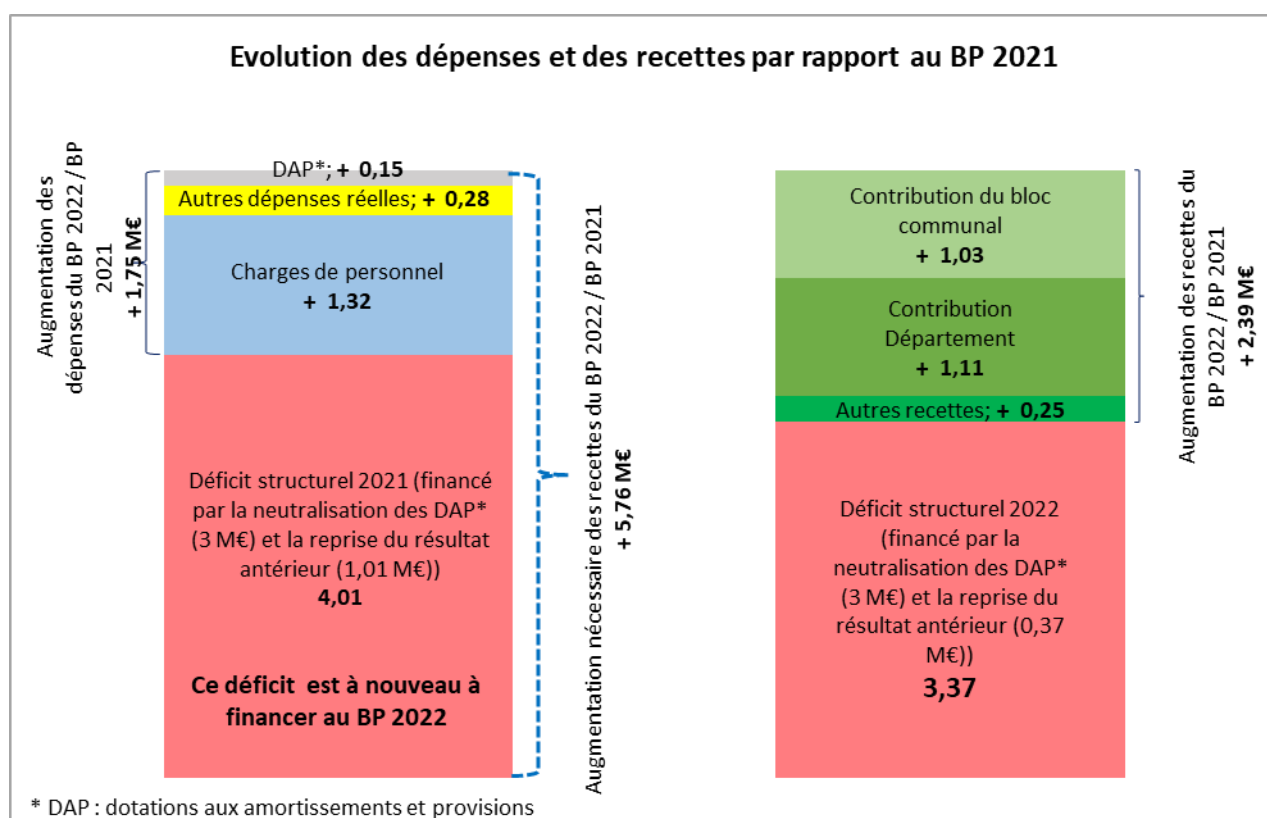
Evolution des dépenses et des recettes par rapport au BP 2021

Augmentation des dépenses du BP 2022 / BP 2021
+ 1,75 M€

DAP*; + 0,15
Autres dépenses réelles; + 0,28
Charges de personnel
+ 1,32

Déficit structurel 2021 (financé par la neutralisation des DAP* (3 M€) et la reprise du résultat antérieur (1,01 M€))
4,01

Ce déficit est à nouveau à financer au BP 2022

Augmentation nécessaire des recettes du BP 2022 / BP 2021
+ 5,76 M€

Contribution du bloc communal
+ 1,03
Contribution Département
+ 1,11
Autres recettes; + 0,25

Déficit structurel 2022 (financé par la neutralisation des DAP* (3 M€) et la reprise du résultat antérieur (0,37 M€))
3,37

Augmentation des recettes du BP 2022 / BP 2021
+ 2,39 M€

* DAP : dotations aux amortissements et provisions